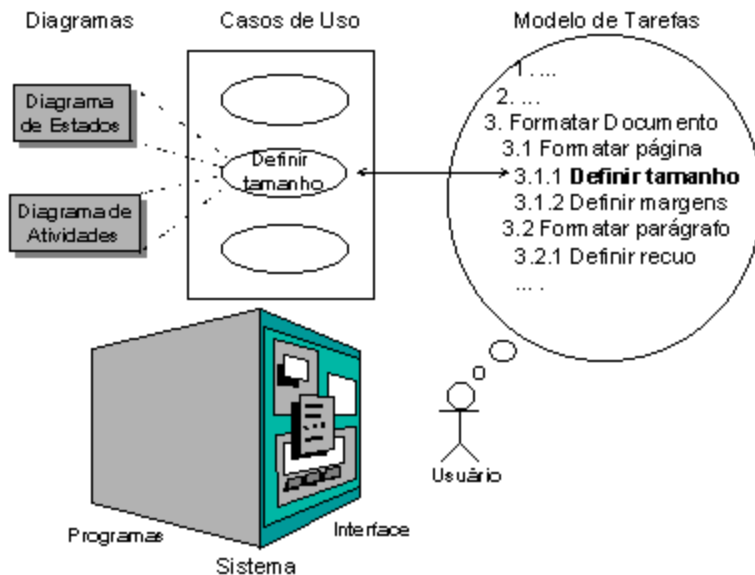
Diagramas

Casos de Uso

Modelo de Tarefas

Diagrama de Estados

Diagrama de Atividades

Definir tamanho

1. ...
2. ...
3. Formatar Documento
3.1 Formatar página
3.1.1 **Definir tamanho**
3.1.2 Definir margens
3.2 Formatar parágrafo
3.2.1 Definir recuo
... .

Usuário

Programas

Interface

Sistema